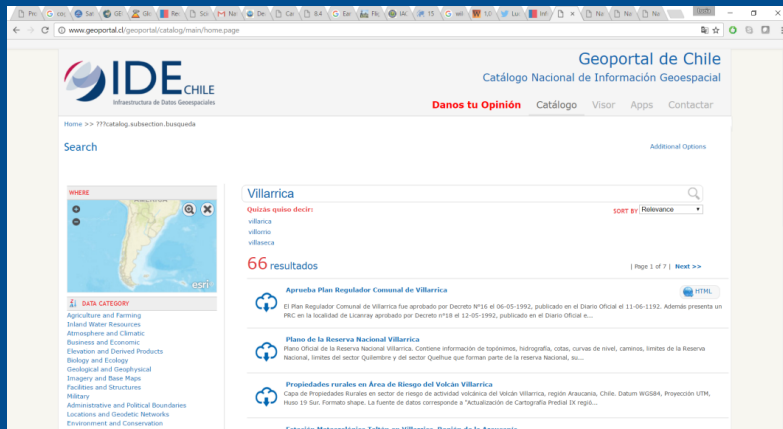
www.geoportal.cl/geoportal/catalog/main/home.page

IDE CHILE
Infraestructura de Datos Geoespaciales

Geoportal de Chile
Catálogo Nacional de Información Geoespacial

Danos tu Opinión  Catálogo  Visor  Apps  Contactar

Home >> ???catalog.subsection.busqueda

Search

Additional Options

WHERE

esri

DATA CATEGORY
Agriculture and Farming
Inland Water Resources
Atmosphere and Climatic
Business and Economic
Elevation and Derived Products
Biology and Ecology
Geological and Geophysical
Imagery and Base Maps
Facilities and Structures
Military
Administrative and Political Boundaries
Locations and Geodetic Networks
Environment and Conservation

Villarrica

Quizás quiso decir:
villarica
villorrio
villaseca

SORT BY Relevance

66 resultados

| Page 1 of 7 |  Next >>

Aprueba Plan Regulador Comunal de Villarrica
HTML
El Plan Regulador Comunal de Villarrica fue aprobado por Decreto N°16 el 06-05-1992, publicado en el Diario Oficial el 11-06-1192. Además presenta un PRC en la localidad de Licanray aprobado por Decreto n°18 el 12-05-1992, publicado en el Diario Oficial e...

Plano de la Reserva Nacional Villarrica
Plano Oficial de la Reserva Nacional Villarrica. Contiene información de topónimos, hidrografía, cotas, curvas de nivel, caminos, límites de la Reserva Nacional, límites del sector Quilembre y del sector Quelhue que forman parte de la reserva Nacional, su...

Propiedades rurales en Área de Riesgo del Volcán Villarrica
Capa de Propiedades Rurales en sector de riesgo de actividad volcánica del Volcán Villarrica, región Araucanía, Chile. Datum WGS84, Proyección UTM, Huso 19 Sur. Formato shape. La fuente de datos corresponde a "Actualización de Cartografía Predial IX regió...

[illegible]